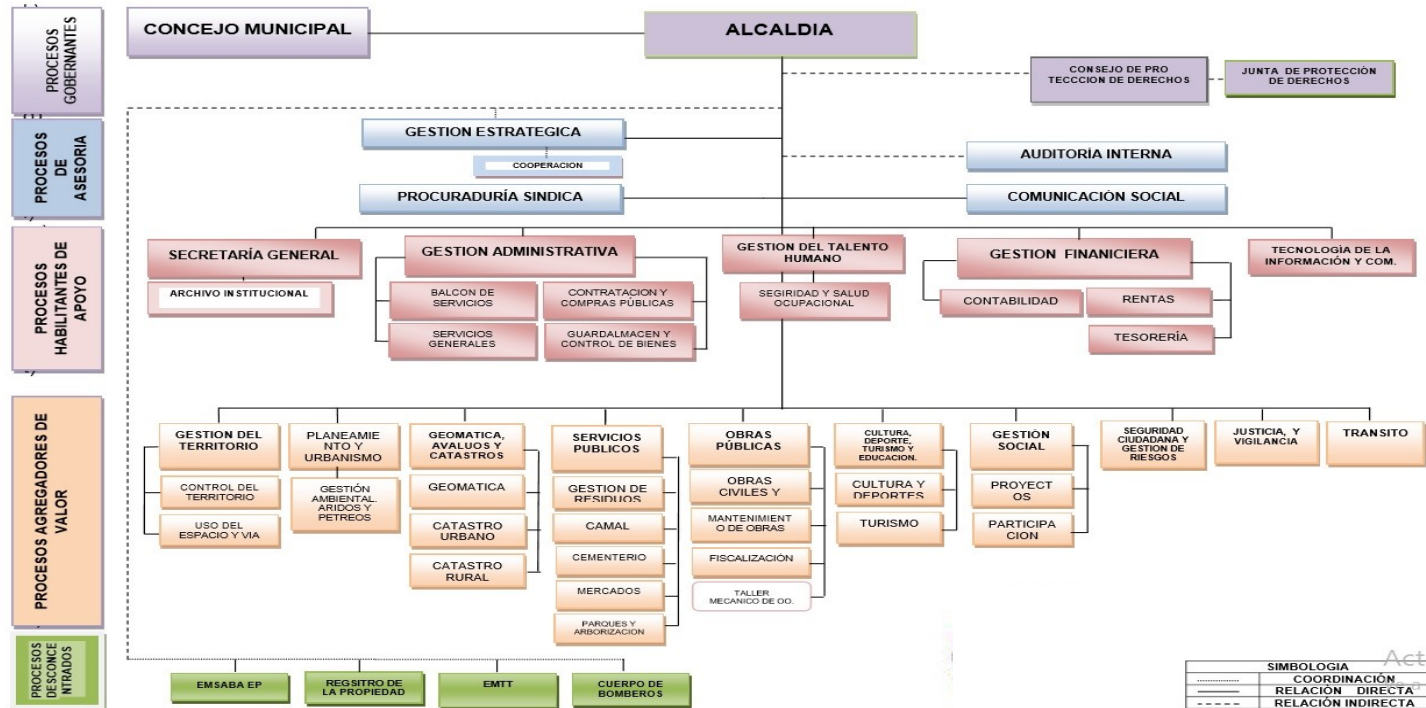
PROCESOS GOBERNANTES

CONCEJO MUNICIPAL

ALCALDIA

CONSEJO DE PRO TECCCION DE DERECHOS

JUNTA DE PROTECCIÓN DE DERECHOS

PROCESOS DE ASESORIA

GESTION ESTRATEGICA

COOPERACION

AUDITORIA INTERNA

PROCURADURÍA SINDICA

COMUNICACIÓN SOCIAL

PROCESOS HABILITANTES DE APOYO

SECRETARÍA GENERAL

ARCHIVO INSTITUCIONAL

GESTION ADMINISTRATIVA

BALCON DE SERVICIOS

CONTRATACION Y COMPRAS PÚBLICAS

SERVICIOS GENERALES

GUARDALMACEN Y CONTROL DE BIENES

GESTION DEL TALENTO HUMANO

SEGURIDAD Y SALUD OCUPACIONAL

GESTION FINANICIERA

CONTABILIDAD

RENTAS

TESORERÍA

TECNOLOGÍA DE LA INFORMACIÓN Y COM.

PROCESOS AGREGADORES DE VALOR

GESTION DEL TERRITORIO

CONTROL DEL TERRITORIO

USO DEL ESPACIO Y VIA

PLANEAMIE NTO Y URBANISMO

GESTIÓN AMBIENTAL. ARIDOS Y PETREOS

GEOMATICA, AVALUOS Y CATASTROS

GEOMATICA

CATASTRO URBANO

CATASTRO RURAL

SERVICIOS PUBLICOS

GESTION DE RESIDUOS

CAMAL

CEMENTERIO

MERCADOS

PARQUES Y ARBORIZACION

OBRAS PÚBLICAS

OBRAS CIVILES Y

MANTENIMIENT O DE OBRAS

FISCALIZACIÓN

TALLER MECANICO DE OO.

CULTURA, DEPORTE, TURISMO Y EDUCACION.

CULTURA Y DEPORTES

TURISMO

GESTIÓN SOCIAL

PROYECT OS

PARTICIPA CION

SEGURIDAD CIUDADANA Y GESTION DE RIESGOS

JUSTICIA, Y VIGILANCIA

TRANSITO

PROCESOS DESCONCE NTRADOS

EMSABA EP

REGSITRO DE LA PROPIEDAD

EMTT

CUERPO DE BOMBEROS

| SIMBOLOGIA | |
|---|---|
| ........ | COORDINACIÓN |
| —— | RELACIÓN DIRECTA |
| ------ | RELACIÓN INDIRECTA |

Act